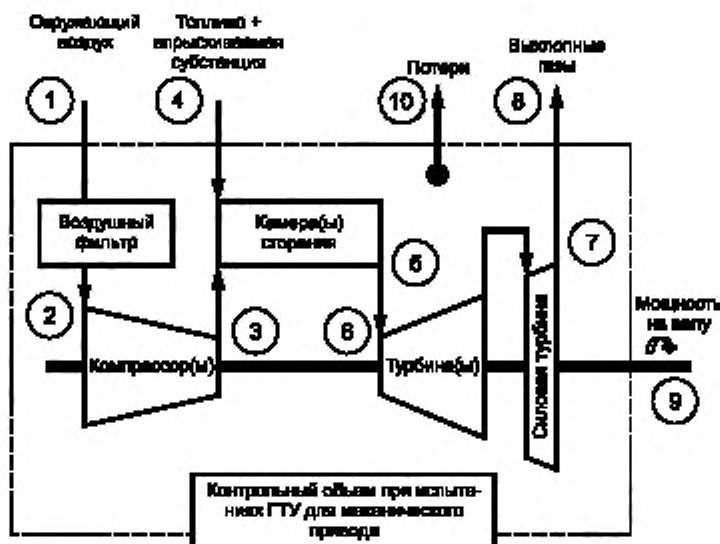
Окружающий воздух

Топливо + впрыскиваемая субстанция

Потери

Выхлопные газы

1

4

10

8

Воздушный фильтр

Камера(ы) сгорания

5

7

2

3

6

Мощность на валу $P_{sh}$

Компрессор(ы)

Турбина(ы)

Силовая турбина

9

Контрольный объем при испытаниях ГТУ для механического привода